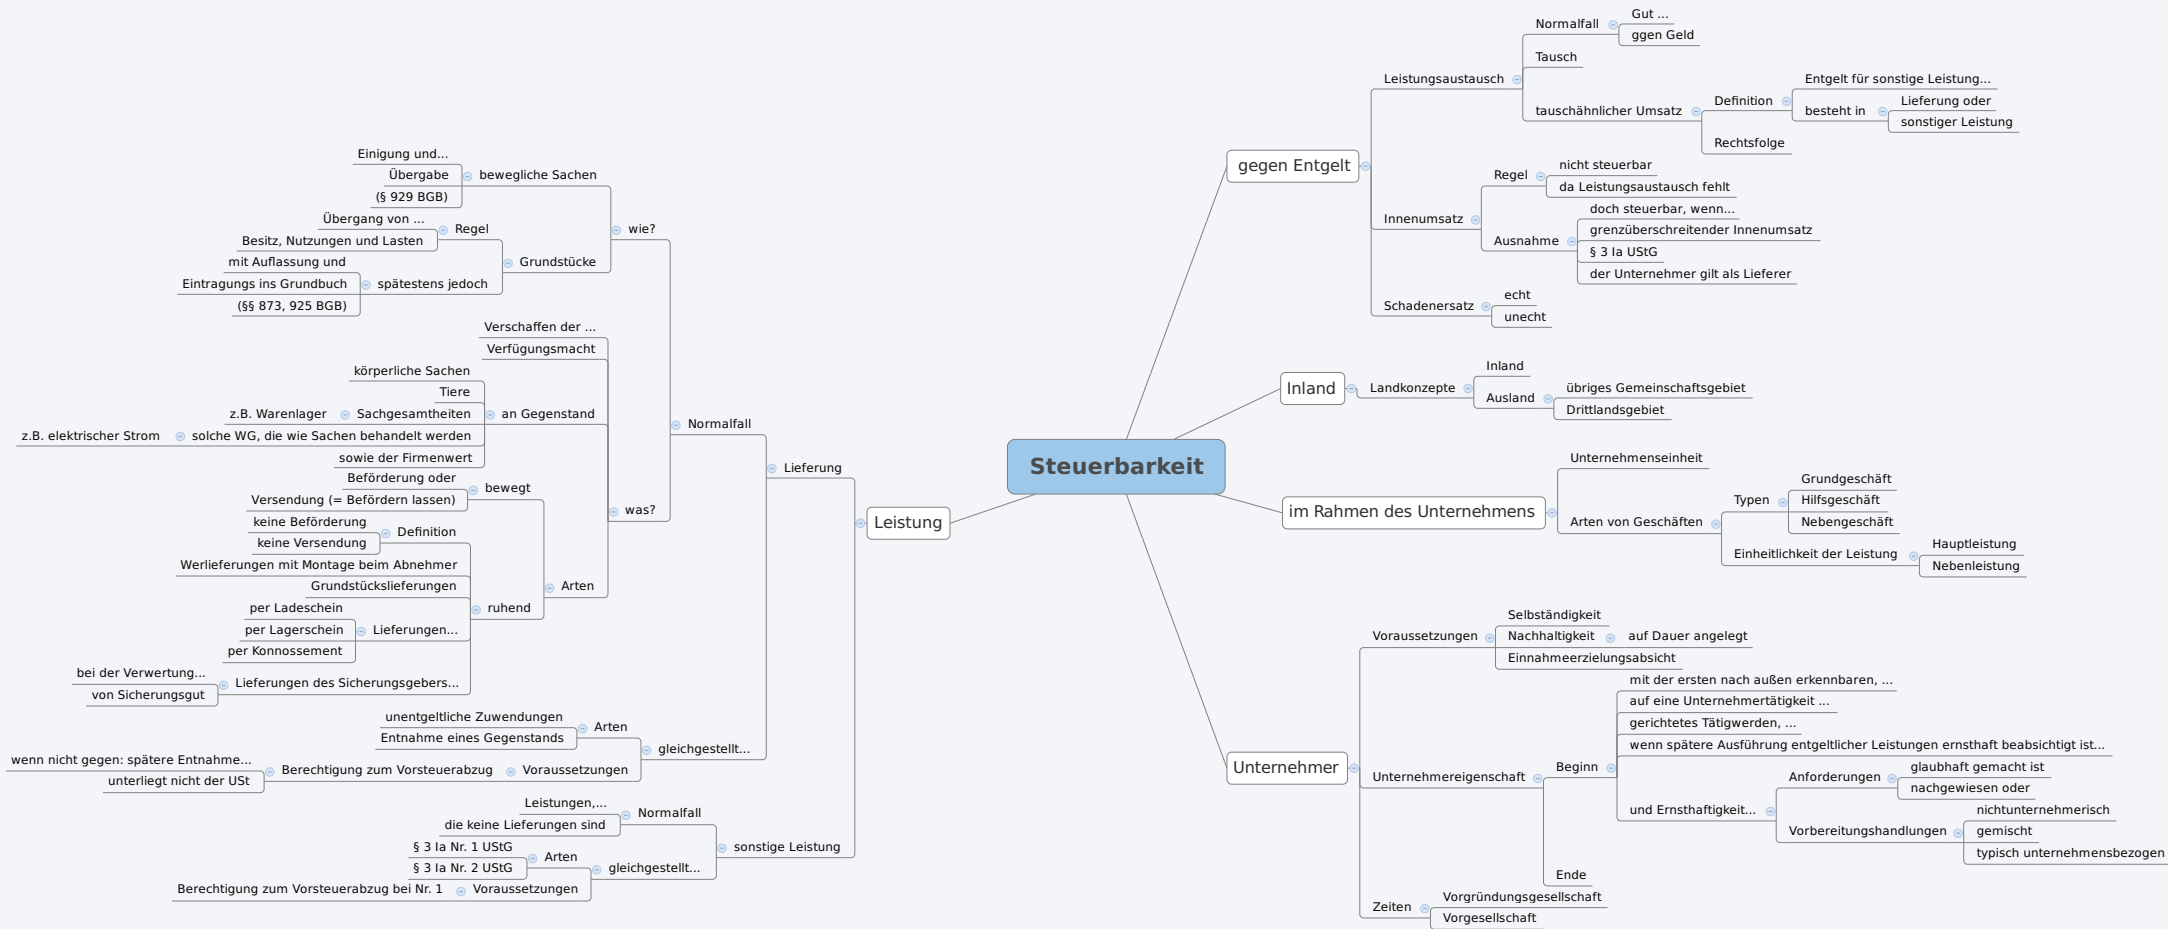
Steuerbarkeit

gegen Entgelt
Leistungsaustausch
Normalfall
Gut ...
ggen Geld
Tausch
tauschähnlicher Umsatz
Definition
Entgelt für sonstige Leistung...
besteht in
Lieferung oder
sonstiger Leistung
Rechtsfolge
Innenumsatz
Regel
nicht steuerbar
da Leistungsaustausch fehlt
Ausnahme
doch steuerbar, wenn...
grenzüberschreitender Innenumsatz
§ 3 Ia UStG
der Unternehmer gilt als Lieferer
Schadenersatz
echt
unecht

Inland
Landkonzepte
Inland
Ausland
übriges Gemeinschaftsgebiet
Drittlandsgebiet

im Rahmen des Unternehmens
Unternehmenseinheit
Arten von Geschäften
Typen
Grundgeschäft
Hilfsgeschäft
Nebengeschäft
Einheitlichkeit der Leistung
Hauptleistung
Nebenleistung

Unternehmer
Voraussetzungen
Selbständigkeit
Nachhaltigkeit
auf Dauer angelegt
Einnahmeerzielungsabsicht
Unternehmereigenschaft
Beginn
mit der ersten nach außen erkennbaren, ...
auf eine Unternehmertätigkeit ...
gerichtetes Tätigwerden, ...
wenn spätere Ausführung entgeltlicher Leistungen ernsthaft beabsichtigt ist...
und Ernsthaftigkeit...
Anforderungen
glaubhaft gemacht ist
nachgewiesen oder
Vorbereitungshandlungen
nichtunternehmerisch
gemischt
typisch unternehmensbezogen
Ende
Zeiten
Vorgründungsgesellschaft
Vorgesellschaft

Leistung
Lieferung
Normalfall
wie?
bewegliche Sachen
Einigung und...
Übergabe
(§ 929 BGB)
Grundstücke
Regel
Übergang von ...
Besitz, Nutzungen und Lasten
spätestens jedoch
mit Auflassung und
Eintragungs ins Grundbuch
(§§ 873, 925 BGB)
was?
Verschaffen der ...
Verfügungsmacht
an Gegenstand
körperliche Sachen
Tiere
Sachgesamtheiten
z.B. Warenlager
solche WG, die wie Sachen behandelt werden
z.B. elektrischer Strom
sowie der Firmenwert
Arten
bewegt
Beförderung oder
Versendung (= Befördern lassen)
ruhend
Definition
keine Beförderung
keine Versendung
Werlieferungen mit Montage beim Abnehmer
Grundstückslieferungen
Lieferungen...
per Ladeschein
per Lagerschein
per Konnossement
Lieferungen des Sicherungsgebers...
bei der Verwertung...
von Sicherungsgut
gleichgestellt...
Arten
unentgeltliche Zuwendungen
Entnahme eines Gegenstands
Voraussetzungen
Berechtigung zum Vorsteuerabzug
wenn nicht gegen: spätere Entnahme...
unterliegt nicht der USt
sonstige Leistung
Normalfall
Leistungen,...
die keine Lieferungen sind
gleichgestellt...
Arten
§ 3 Ia Nr. 1 UStG
§ 3 Ia Nr. 2 UStG
Voraussetzungen
Berechtigung zum Vorsteuerabzug bei Nr. 1